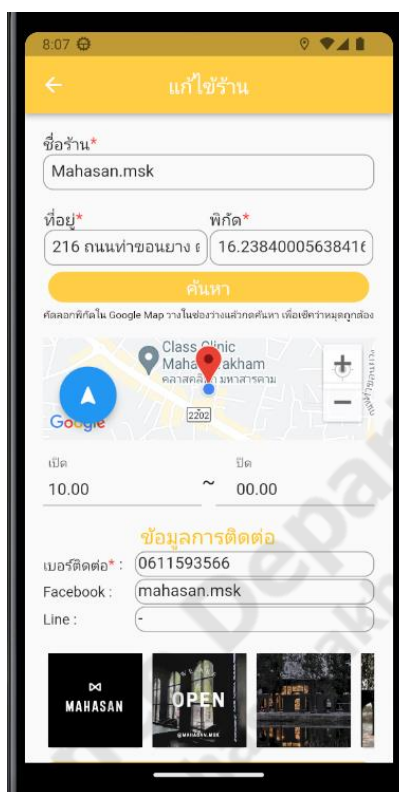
8:07

แก้ไขร้าน

ชื่อร้าน*

Mahasan.msk

ที่อยู่*

216 ถนนท่าขอนยาง ต

พิกัด*

16.2384000563841

ค้นหา

คัดลอกพิกัดใน Google Map วางในช่องว่างแล้วกดค้นหา เพื่อเช็คว่าหมุดถูกต้อง

Class Clinic Maha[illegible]akham

คลาสคลิ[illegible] มหาสารคาม

2202

Google

+

−

เปิด

10.00

~

ปิด

00.00

ข้อมูลการติดต่อ

เบอร์ติดต่อ* :

0611593566

Facebook :

mahasan.msk

Line :

-

MAHASAN

OPEN

@MAHASAN.MSK

Depa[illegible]